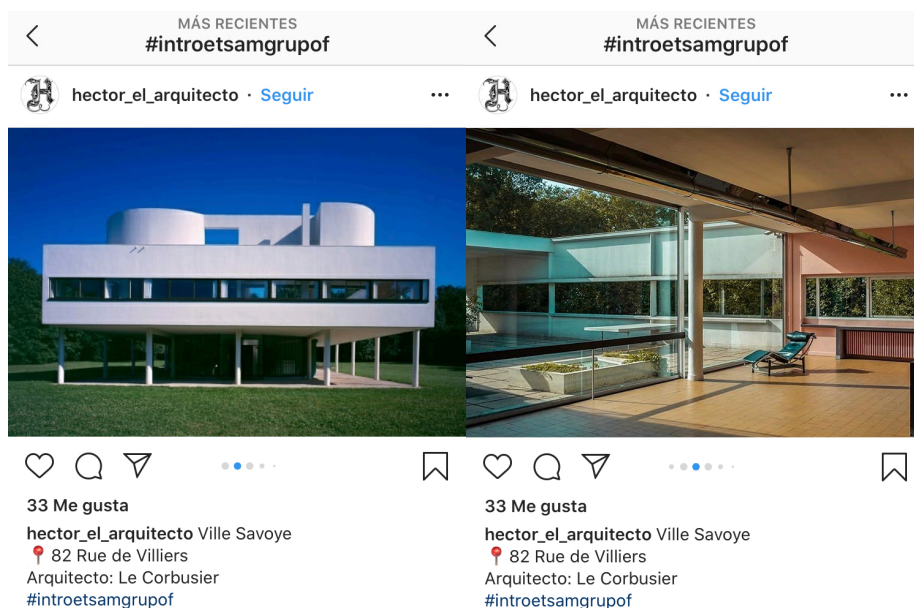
MÁS RECIENTES
#introetsamgrupof

hector_el_arquitecto · Seguir

33 Me gusta

hector_el_arquitecto Ville Savoye
📍 82 Rue de Villiers
Arquitecto: Le Corbusier
#introetsamgrupof

MÁS RECIENTES
#introetsamgrupof

hector_el_arquitecto · Seguir

33 Me gusta

hector_el_arquitecto Ville Savoye
📍 82 Rue de Villiers
Arquitecto: Le Corbusier
#introetsamgrupof